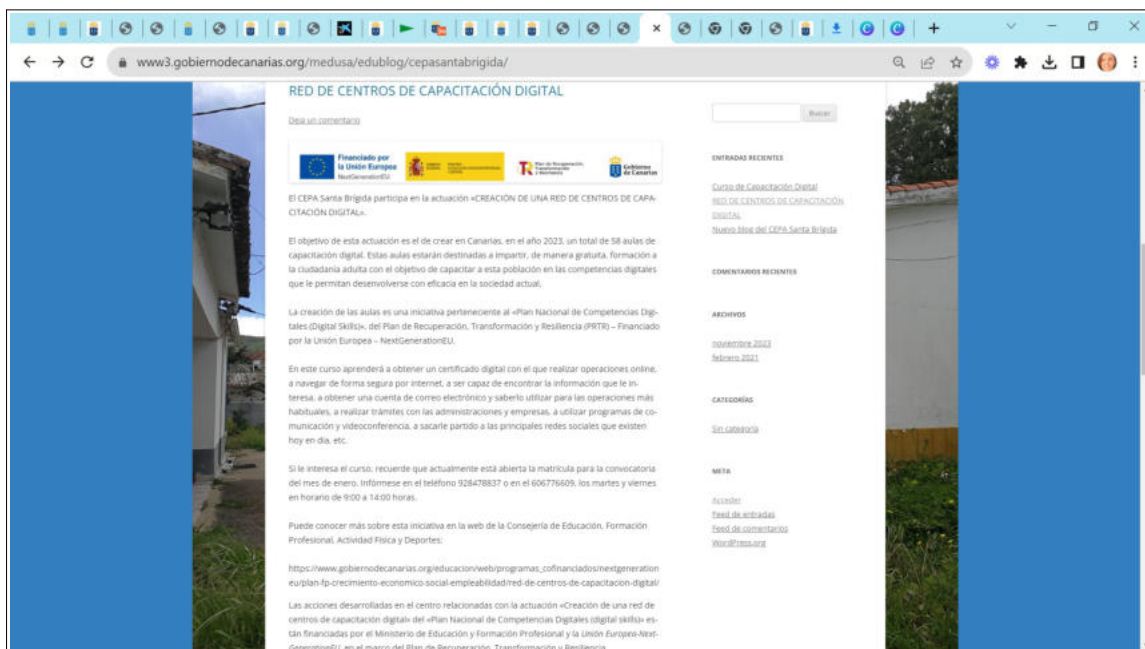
www3.gobiernodecanarias.org/medusa/edublog/cepasantabrigida/

RED DE CENTROS DE CAPACITACIÓN DIGITAL

Deja un comentario

Financiado por la Unión Europea NextGenerationEU

Plan de Recuperación, Transformación y Resiliencia

Gobierno de Canarias

El CEPA Santa Brígida participa en la actuación «CREACIÓN DE UNA RED DE CENTROS DE CAPACITACIÓN DIGITAL».

El objetivo de esta actuación es el de crear en Canarias, en el año 2023, un total de 58 aulas de capacitación digital. Estas aulas estarán destinadas a impartir, de manera gratuita, formación a la ciudadanía adulta con el objetivo de capacitar a esta población en las competencias digitales que le permitan desenvolverse con eficacia en la sociedad actual.

La creación de las aulas es una iniciativa perteneciente al «Plan Nacional de Competencias Digitales (Digital Skills)», del Plan de Recuperación, Transformación y Resiliencia (PRTR) – Financiado por la Unión Europea – NextGenerationEU.

En este curso aprenderá a obtener un certificado digital con el que realizar operaciones online, a navegar de forma segura por internet, a ser capaz de encontrar la información que le interesa, a obtener una cuenta de correo electrónico y saberlo utilizar para las operaciones más habituales, a realizar trámites con las administraciones y empresas, a utilizar programas de comunicación y videoconferencia, a sacarle partido a las principales redes sociales que existen hoy en día, etc.

Si le interesa el curso, recuerde que actualmente está abierta la matrícula para la convocatoria del mes de enero. Infórmese en el teléfono 928478837 o en el 606776609, los martes y viernes en horario de 9:00 a 14:00 horas.

Puede conocer más sobre esta iniciativa en la web de la Consejería de Educación, Formación Profesional, Actividad Física y Deportes:

https://www.gobiernodecanarias.org/educacion/web/programas_cofinanciados/nextgenerationeu/plan-fp-crecimiento-economico-social-empleabilidad/red-de-centros-de-capacitacion-digital/

Las acciones desarrolladas en el centro relacionadas con la actuación «Creación de una red de centros de capacitación digital» del «Plan Nacional de Competencias Digitales (digital skills)» están financiadas por el Ministerio de Educación y Formación Profesional y la Unión Europea-NextGenerationEU en el marco del Plan de Recuperación, Transformación y Resiliencia

Buscar

ENTRADAS RECIENTES

Curso de Capacitación Digital
RED DE CENTROS DE CAPACITACIÓN DIGITAL
Nuevo blog del CEPA Santa Brígida

COMENTARIOS RECIENTES

ARCHIVOS

noviembre 2023
febrero 2021

CATEGORÍAS

Sin categoría

META

Acceder
Feed de entradas
Feed de comentarios
WordPress.org